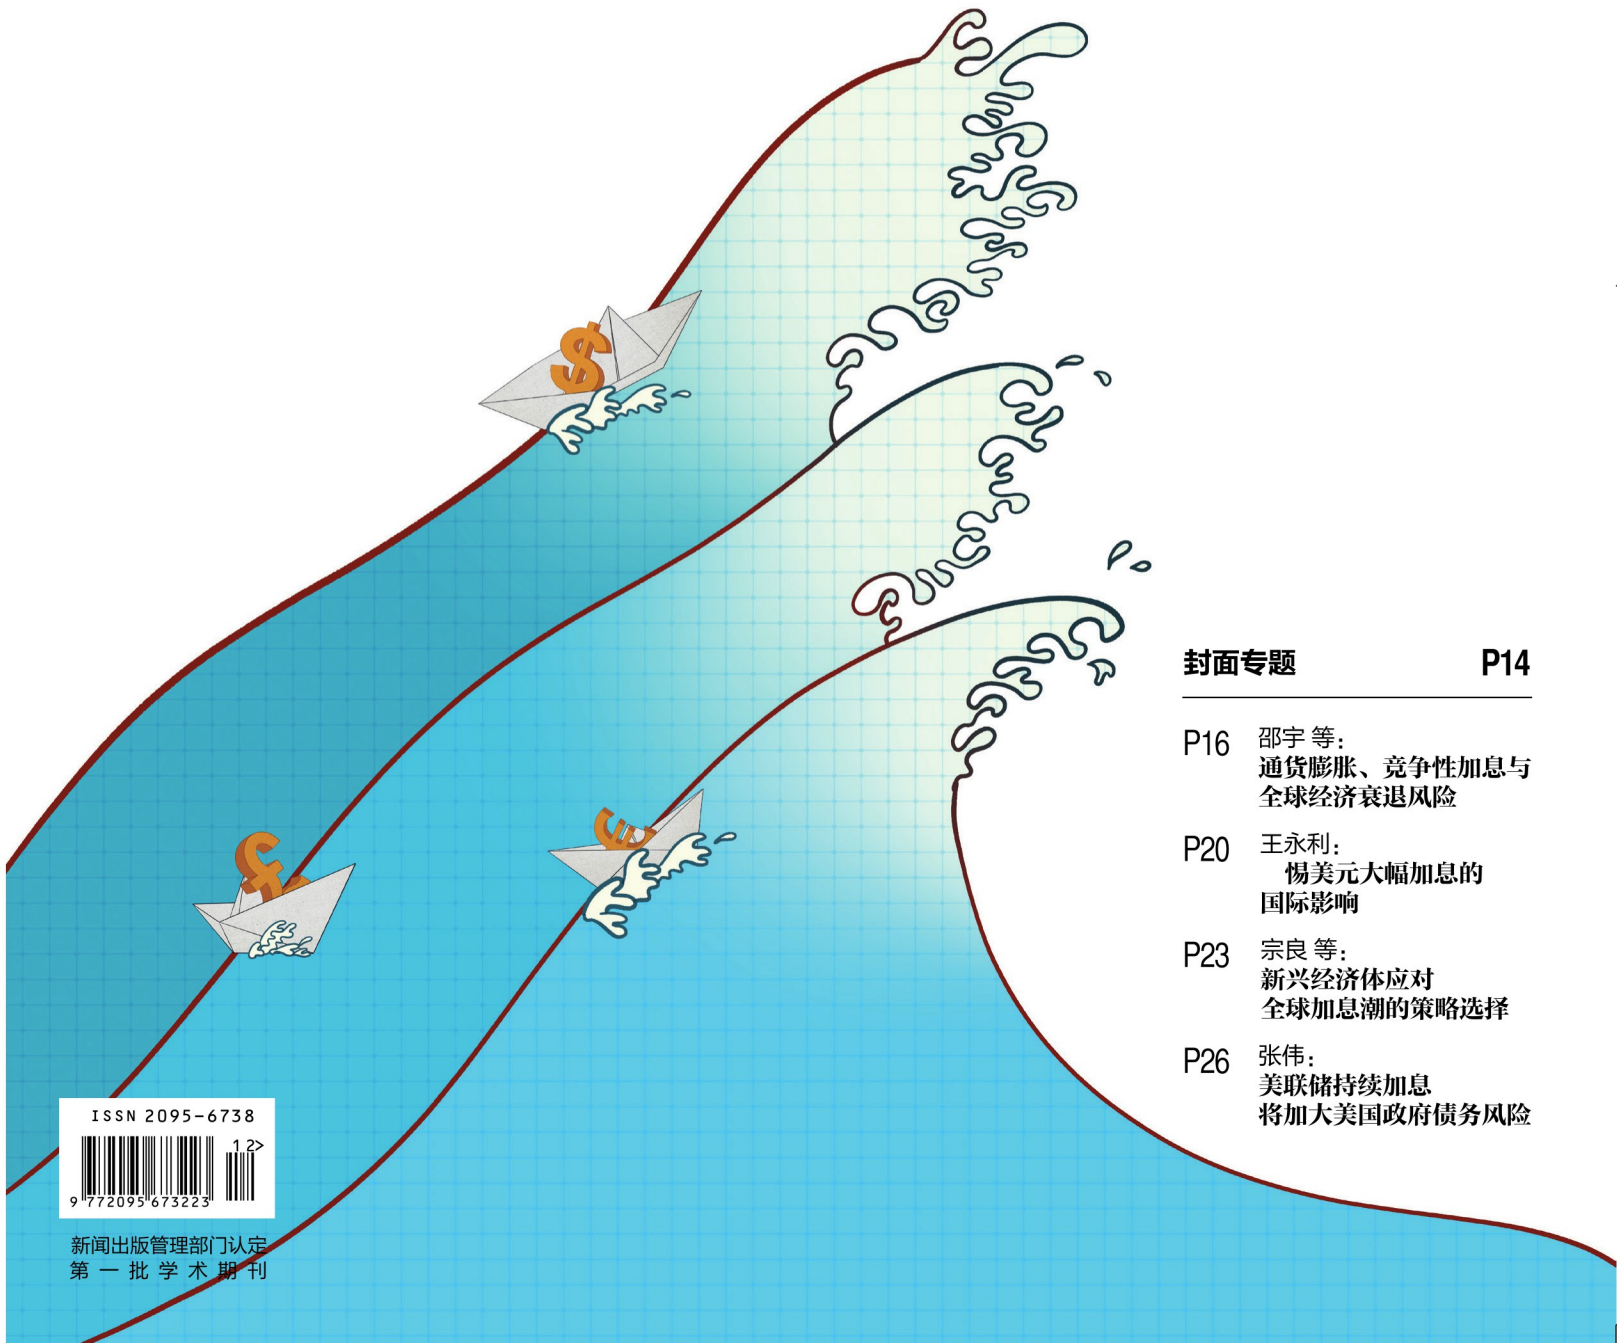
封面专题 P14

P16 邵宇 等：
通货膨胀、竞争性加息与全球经济衰退风险

P20 王永利：
惕美元大幅加息的国际影响

P23 宗良 等：
新兴经济体应对全球加息潮的策略选择

P26 张伟：
美联储持续加息将加大美国政府债务风险

ISSN 2095-6738

12>

9 772095 673223

新闻出版管理部门认定
第一批学术期刊